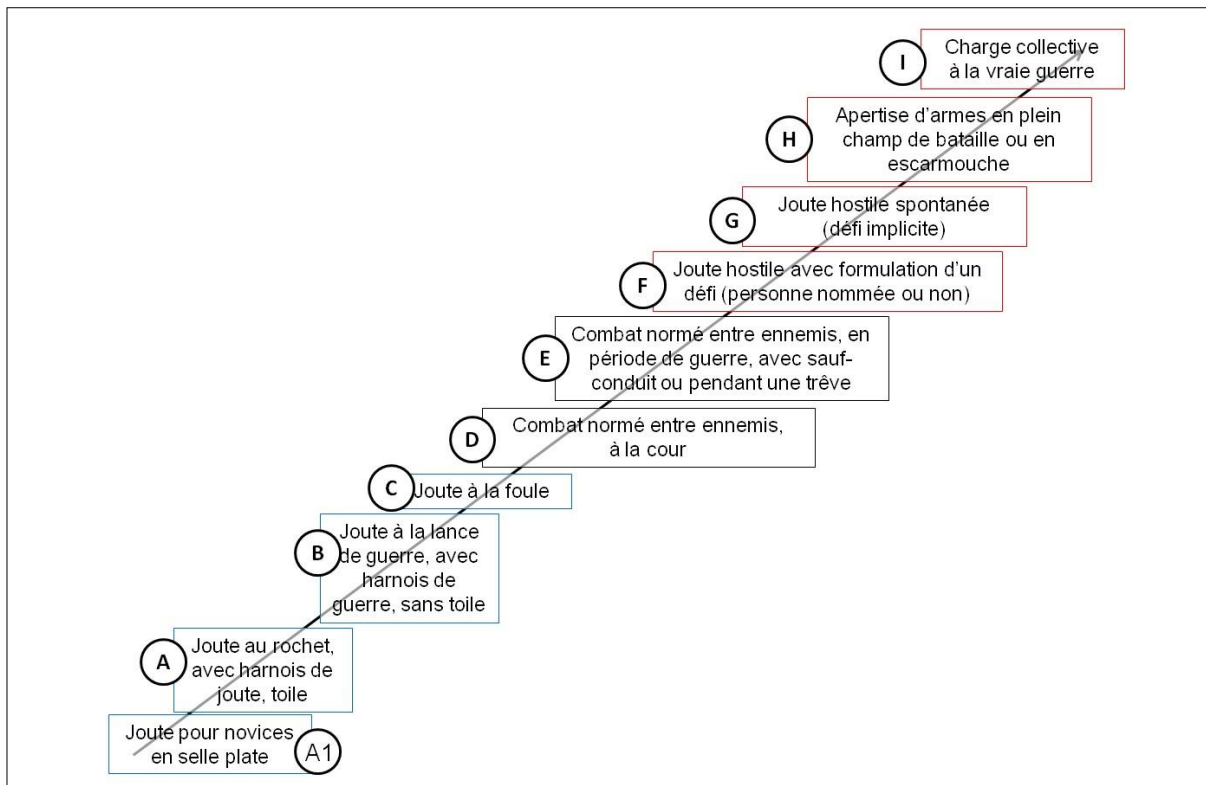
I Charge collective à la vraie guerre

H Apertise d'armes en plein champ de bataille ou en escarmouche

G Joute hostile spontanée (défi implicite)

F Joute hostile avec formulation d'un défi (personne nommée ou non)

E Combat normé entre ennemis, en période de guerre, avec sauf-conduit ou pendant une trêve

D Combat normé entre ennemis, à la cour

C Joute à la foule

B Joute à la lance de guerre, avec harnois de guerre, sans toile

A Joute au rochet, avec harnois de joute, toile

Joute pour novices en selle plate A1